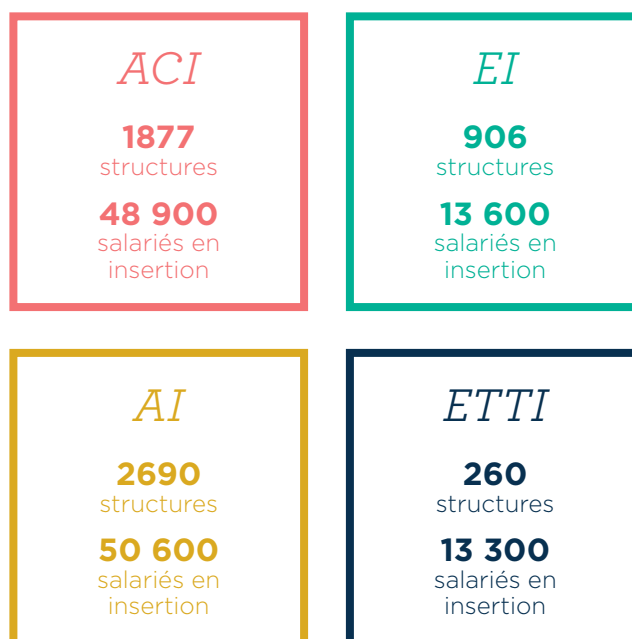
ACI

1877
structures

48 900
salariés en insertion

EI

906
structures

13 600
salariés en insertion

AI

2690
structures

50 600
salariés en insertion

ETTI

260
structures

13 300
salariés en insertion